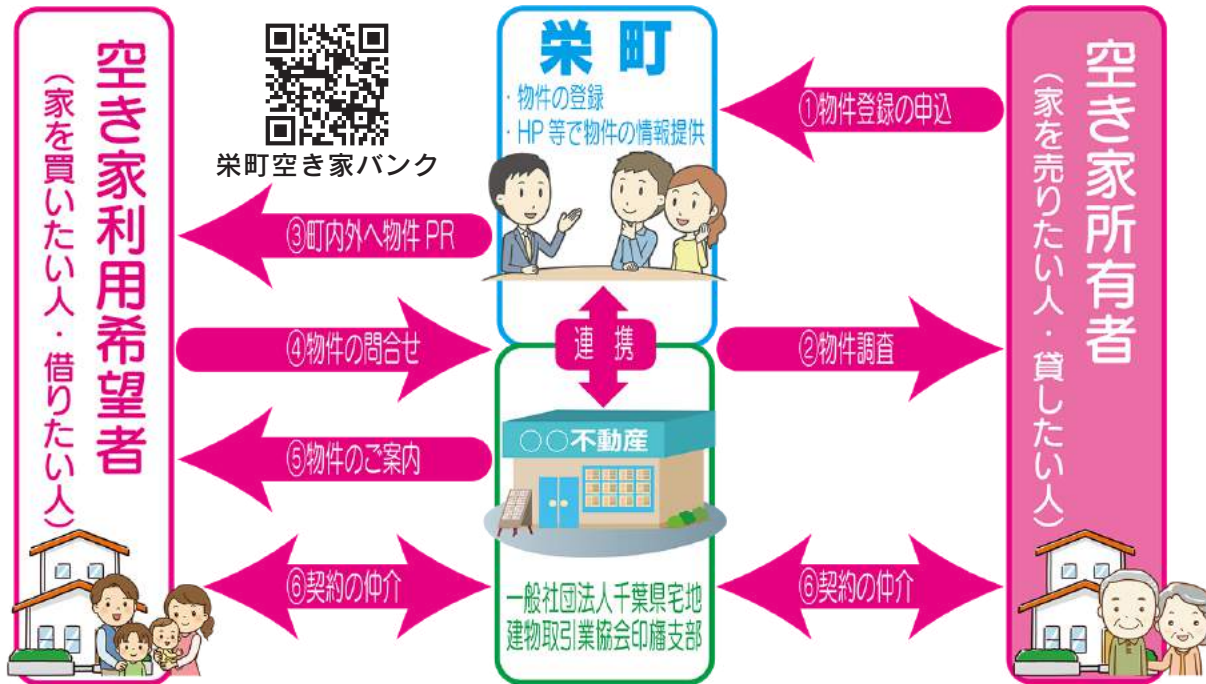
空き家利用希望者
(家を買いたい人・借りたい人)

栄町空き家バンク

栄町
・物件の登録
・HP 等で物件の情報提供

①物件登録の申込

空き家所有者
(家を売りたい人・貸したい人)

③町内外へ物件 PR

連携

④物件の問合せ

②物件調査

○○不動産

⑤物件のご案内

⑥契約の仲介

一般社団法人千葉県宅地建物取引業協会印旛支部

⑥契約の仲介